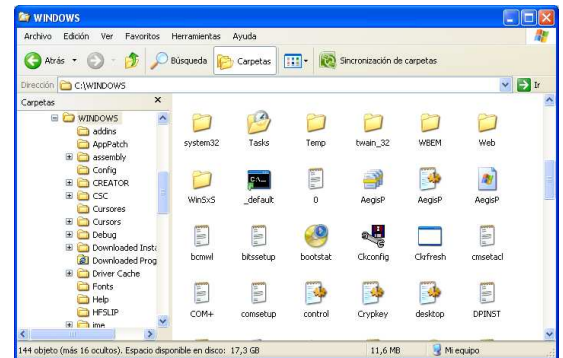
WINDOWS

Archivo Edición Ver Favoritos Herramientas Ayuda

Atrás Búsqueda Carpetas Sincronización de carpetas

Dirección C:\WINDOWS Ir

Carpetas

WINDOWS
addins
AppPatch
assembly
Config
CREATOR
CSC
Cursores
Cursors
Debug
Downloaded Insta
Downloaded Prog
Driver Cache
Fonts
Help
HFSLIP
ime

system32 Tasks Temp twain_32 WBEM Web
WinSxS _default 0 AegisP AegisP AegisP
bcmwl bitssetup bootstat Ckconfig Clkfresh cmsetacl
COM+ comsetup control Crypkey desktop DPINST

144 objeto (más 16 ocultos). Espacio disponible en disco: 17,3 GB 11,6 MB Mi equipo